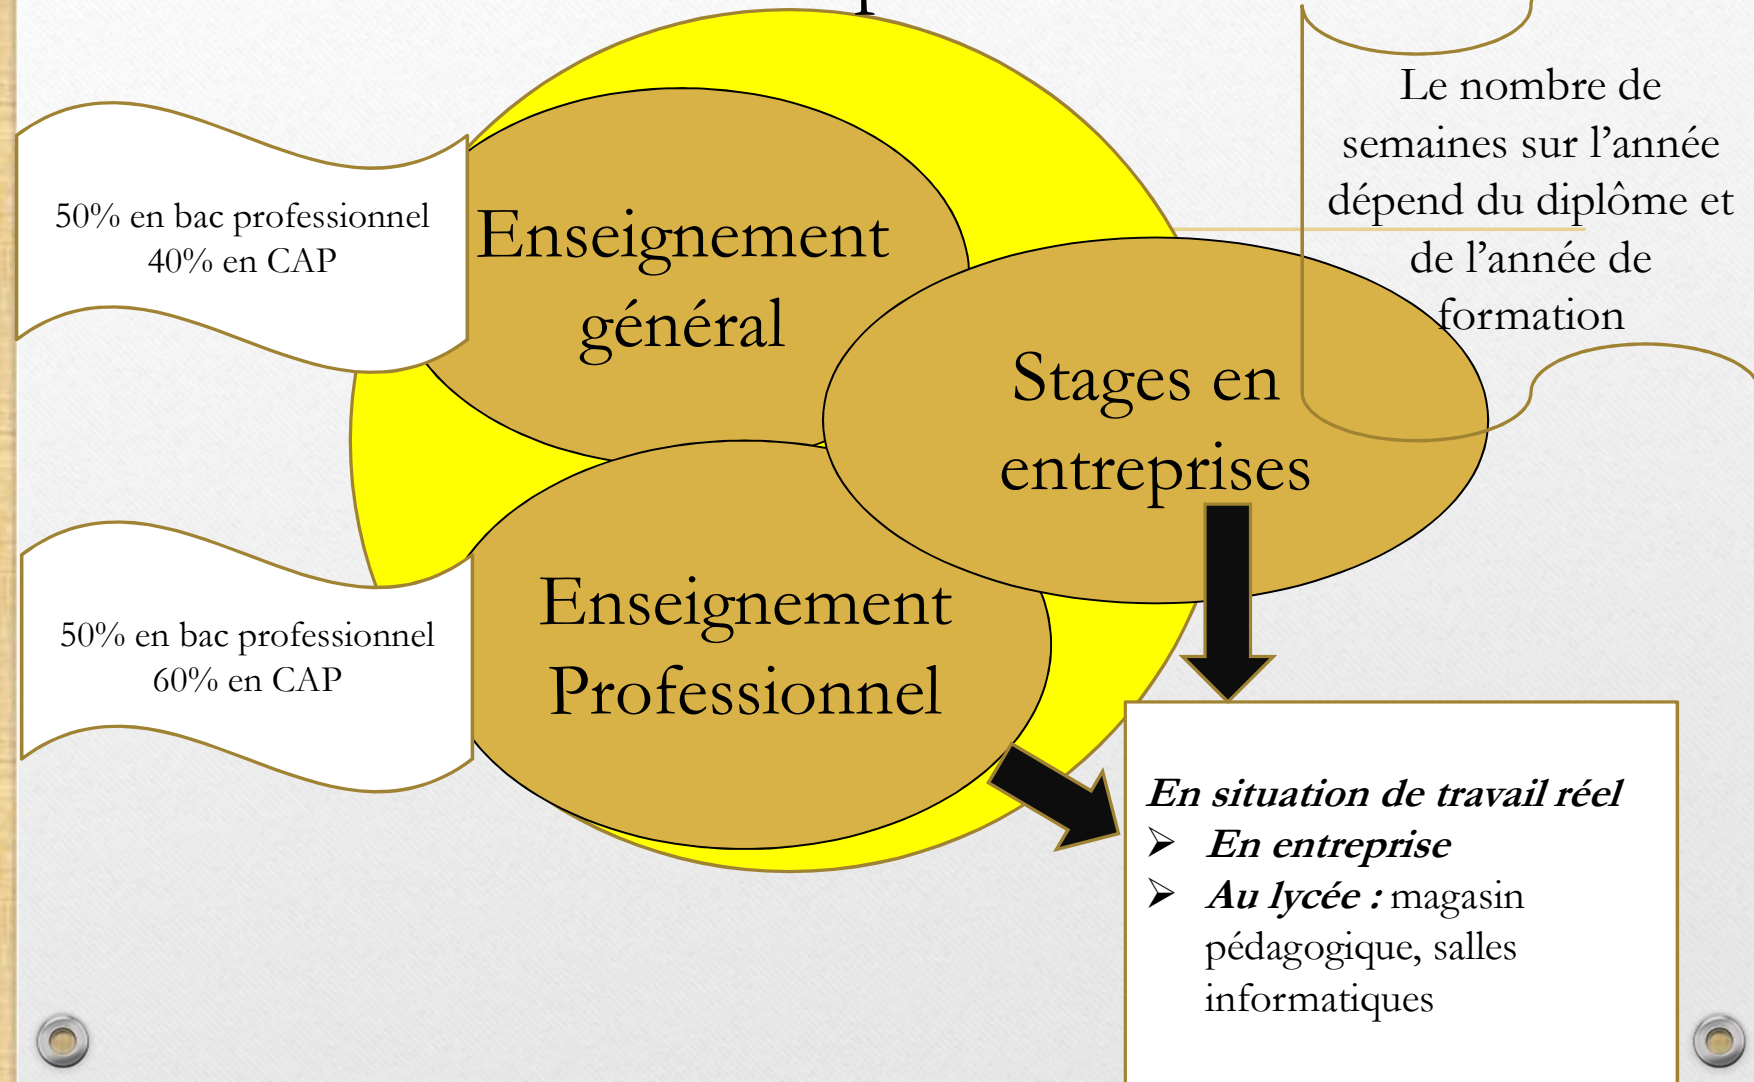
50% en bac professionnel
40% en CAP

Enseignement général

Le nombre de semaines sur l'année dépend du diplôme et de l'année de formation

Stages en entreprises

50% en bac professionnel
60% en CAP

Enseignement Professionnel

*En situation de travail réel*
➢ *En entreprise*
➢ *Au lycée :* magasin pédagogique, salles informatiques